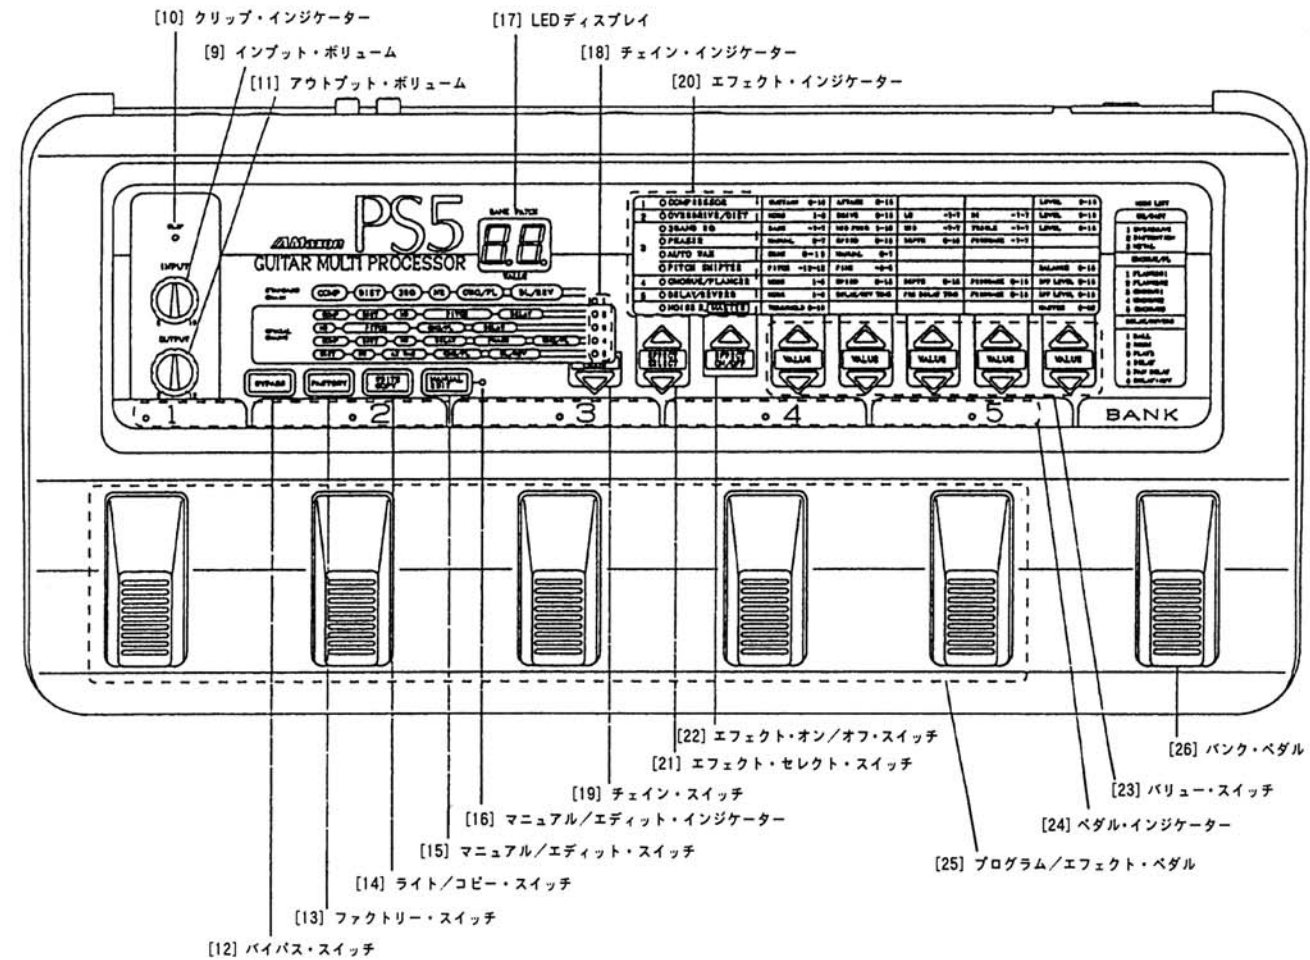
[10] クリップ・インジケーター

[9] インプット・ボリューム

[11] アウトプット・ボリューム

[17] LEDディスプレイ

[18] チェイン・インジケーター

[20] エフェクト・インジケーター

CLIP

INPUT

OUTPUT

PS5

GUITAR MULTI PROCESSOR

BANK PATCH

VALUE

COMP

DIST

3BEQ

PS

CHO/FL

DL/REV

1 COMPRESSOR

2 OVERDRIVE/DIST

3 3BAND EQ

PHASER

AUTO WAH

PITCH SHIFTER

4 CHORUS/FLANGER

5 DELAY/REVERB

NOISE R.

BYPASS

FACTORY

WRITE COPY

MANUAL EDIT

EFFECT SELECT

EFFECT ON/OFF

VALUE

VALUE

VALUE

VALUE

VALUE

1

2

3

4

5

BANK

[22] エフェクト・オン／オフ・スイッチ

[21] エフェクト・セレクト・スイッチ

[19] チェイン・スイッチ

[16] マニュアル／エディット・インジケーター

[15] マニュアル／エディット・スイッチ

[14] ライト／コピー・スイッチ

[13] ファクトリー・スイッチ

[12] バイパス・スイッチ

[26] バンク・ペダル

[23] バリュー・スイッチ

[24] ペダル・インジケーター

[25] プログラム／エフェクト・ペダル